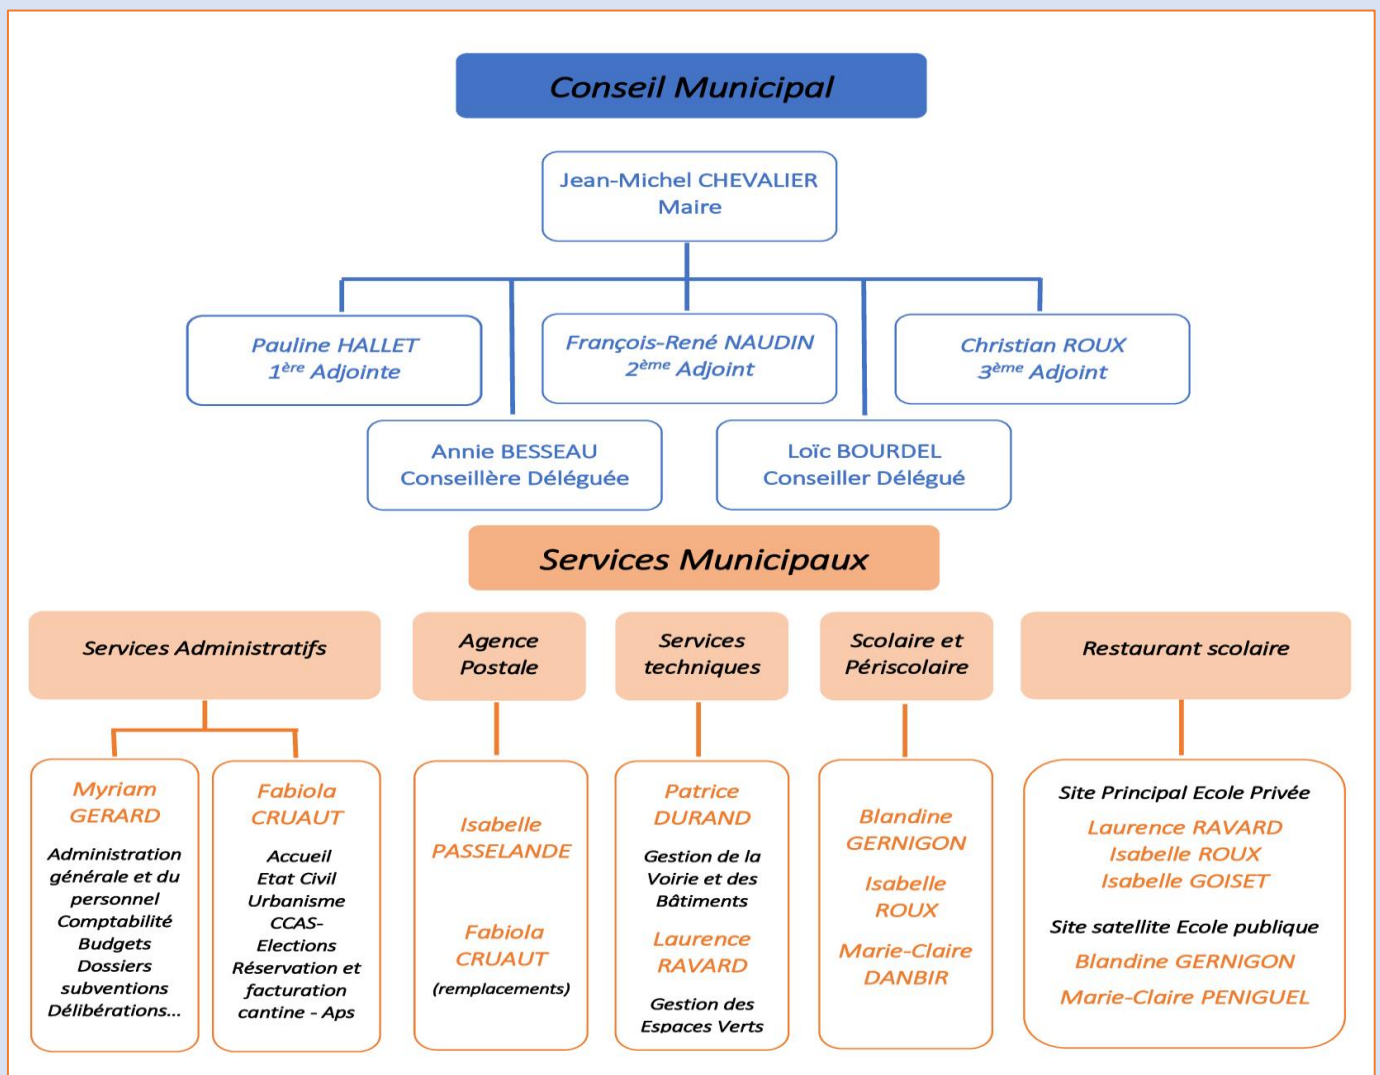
Conseil Municipal

Jean-Michel CHEVALIER
Maire

Pauline HALLET
$1^{ère}$ Adjointe

François-René NAUDIN
$2^{ème}$ Adjoint

Christian ROUX
$3^{ème}$ Adjoint

Annie BESSEAU
Conseillère Déléguée

Loïc BOURDEL
Conseiller Délégué

Services Municipaux

Services Administratifs

Agence Postale

Services techniques

Scolaire et Périscolaire

Restaurant scolaire

Myriam GERARD
Administration générale et du personnel
Comptabilité
Budgets
Dossiers subventions
Délibérations...

Fabiola CRUAUT
Accueil
Etat Civil
Urbanisme
CCAS-
Elections
Réservation et facturation cantine - Aps

Isabelle PASSELANDE

Fabiola CRUAUT
(remplacements)

Patrice DURAND
Gestion de la Voirie et des Bâtiments
Laurence RAVARD
Gestion des Espaces Verts

Blandine GERNIGON
Isabelle ROUX
Marie-Claire DANBIR

Site Principal Ecole Privée
Laurence RAVARD
Isabelle ROUX
Isabelle GOISET
Site satellite Ecole publique
Blandine GERNIGON
Marie-Claire PENIGUEL